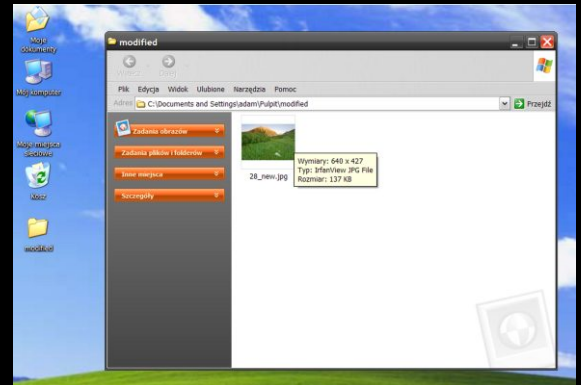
Moje dokumenty

Mój komputer

Moje miejsca sieciowe

Kosz

modified

modified

Wstecz

Dalej

Plik Edycja Widok Ulubione Narzędzia Pomoc

Adres C:\Documents and Settings\adam\Pulpit\modified

Przejdź

Zadania obrazów

Zadania plików i folderów

Inne miejsca

Szczegóły

28_new.jpg

Wymiary: 640 x 427
Typ: IrfanView JPG File
Rozmiar: 137 KB